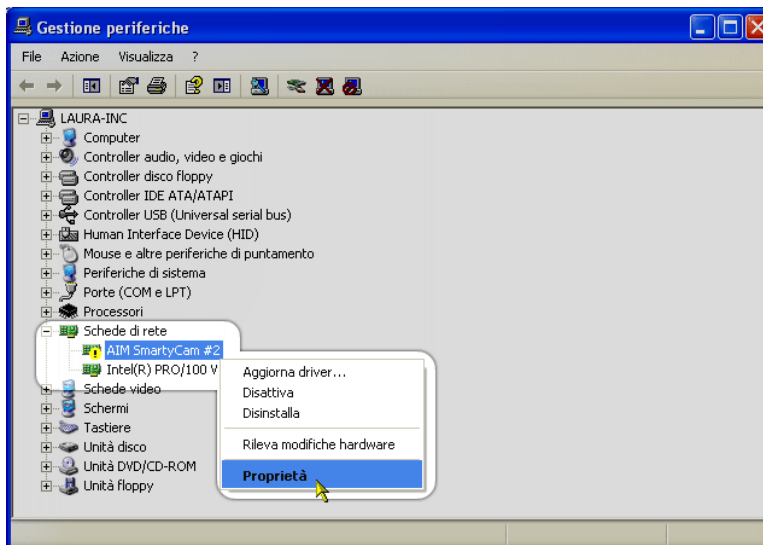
Gestione periferiche

File Azione Visualizza ?

LAURA-INC
Computer
Controller audio, video e giochi
Controller disco floppy
Controller IDE ATA/ATAPI
Controller USB (Universal serial bus)
Human Interface Device (HID)
Mouse e altre periferiche di puntamento
Periferiche di sistema
Porte (COM e LPT)
Processori
Schede di rete
AIM SmartyCam #2
Intel(R) PRO/100 V
Schede video
Schermi
Tastiere
Unità disco
Unità DVD/CD-ROM
Unità floppy

Aggiorna driver...
Disattiva
Disinstalla
Rileva modifiche hardware
Proprietà